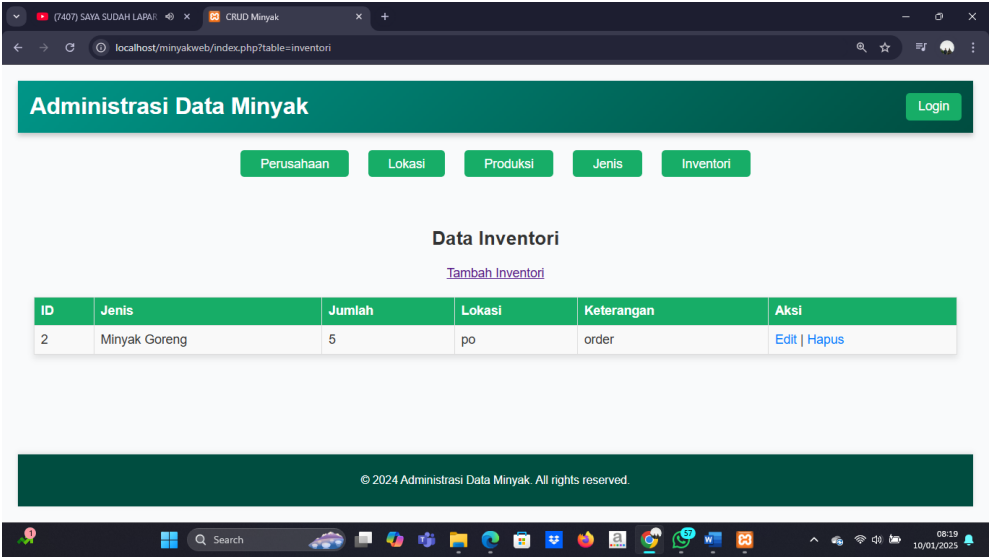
(7407) SAYA SUDAH LAPAR
CRUD Minyak
localhost/minyakweb/index.php?table=inventori

Administrasi Data Minyak
Login

Perusahaan Lokasi Produksi Jenis Inventori

Data Inventori

Tambah Inventori

| ID | Jenis | Jumlah | Lokasi | Keterangan | Aksi |
|---|---|---|---|---|---|
| 2 | Minyak Goreng | 5 | po | order | Edit \| Hapus |

© 2024 Administrasi Data Minyak. All rights reserved.

Search
57
08:19
10/01/2025